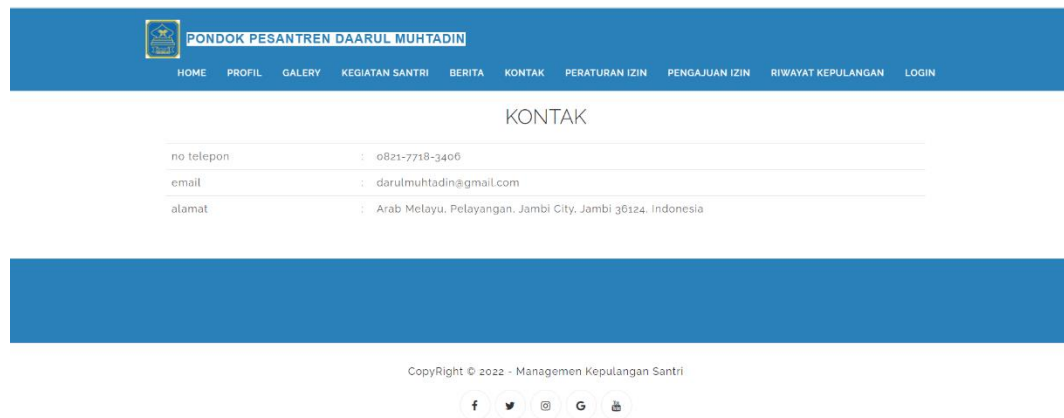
PONDOK PESANTREN DAARUL MUHTADIN

HOME PROFIL GALERY KEGIATAN SANTRI BERITA KONTAK PERATURAN IZIN PENGAJUAN IZIN RIWAYAT KEPULANGAN LOGIN

KONTAK

| | | |
|---|---|---|
| no telepon | : | 0821-7718-3406 |
| email | : | darulmuhtadin@gmail.com |
| alamat | : | Arab Melayu, Pelayangan, Jambi City, Jambi 36124, Indonesia |

CopyRight © 2022 - Managemen Kepulangan Santri